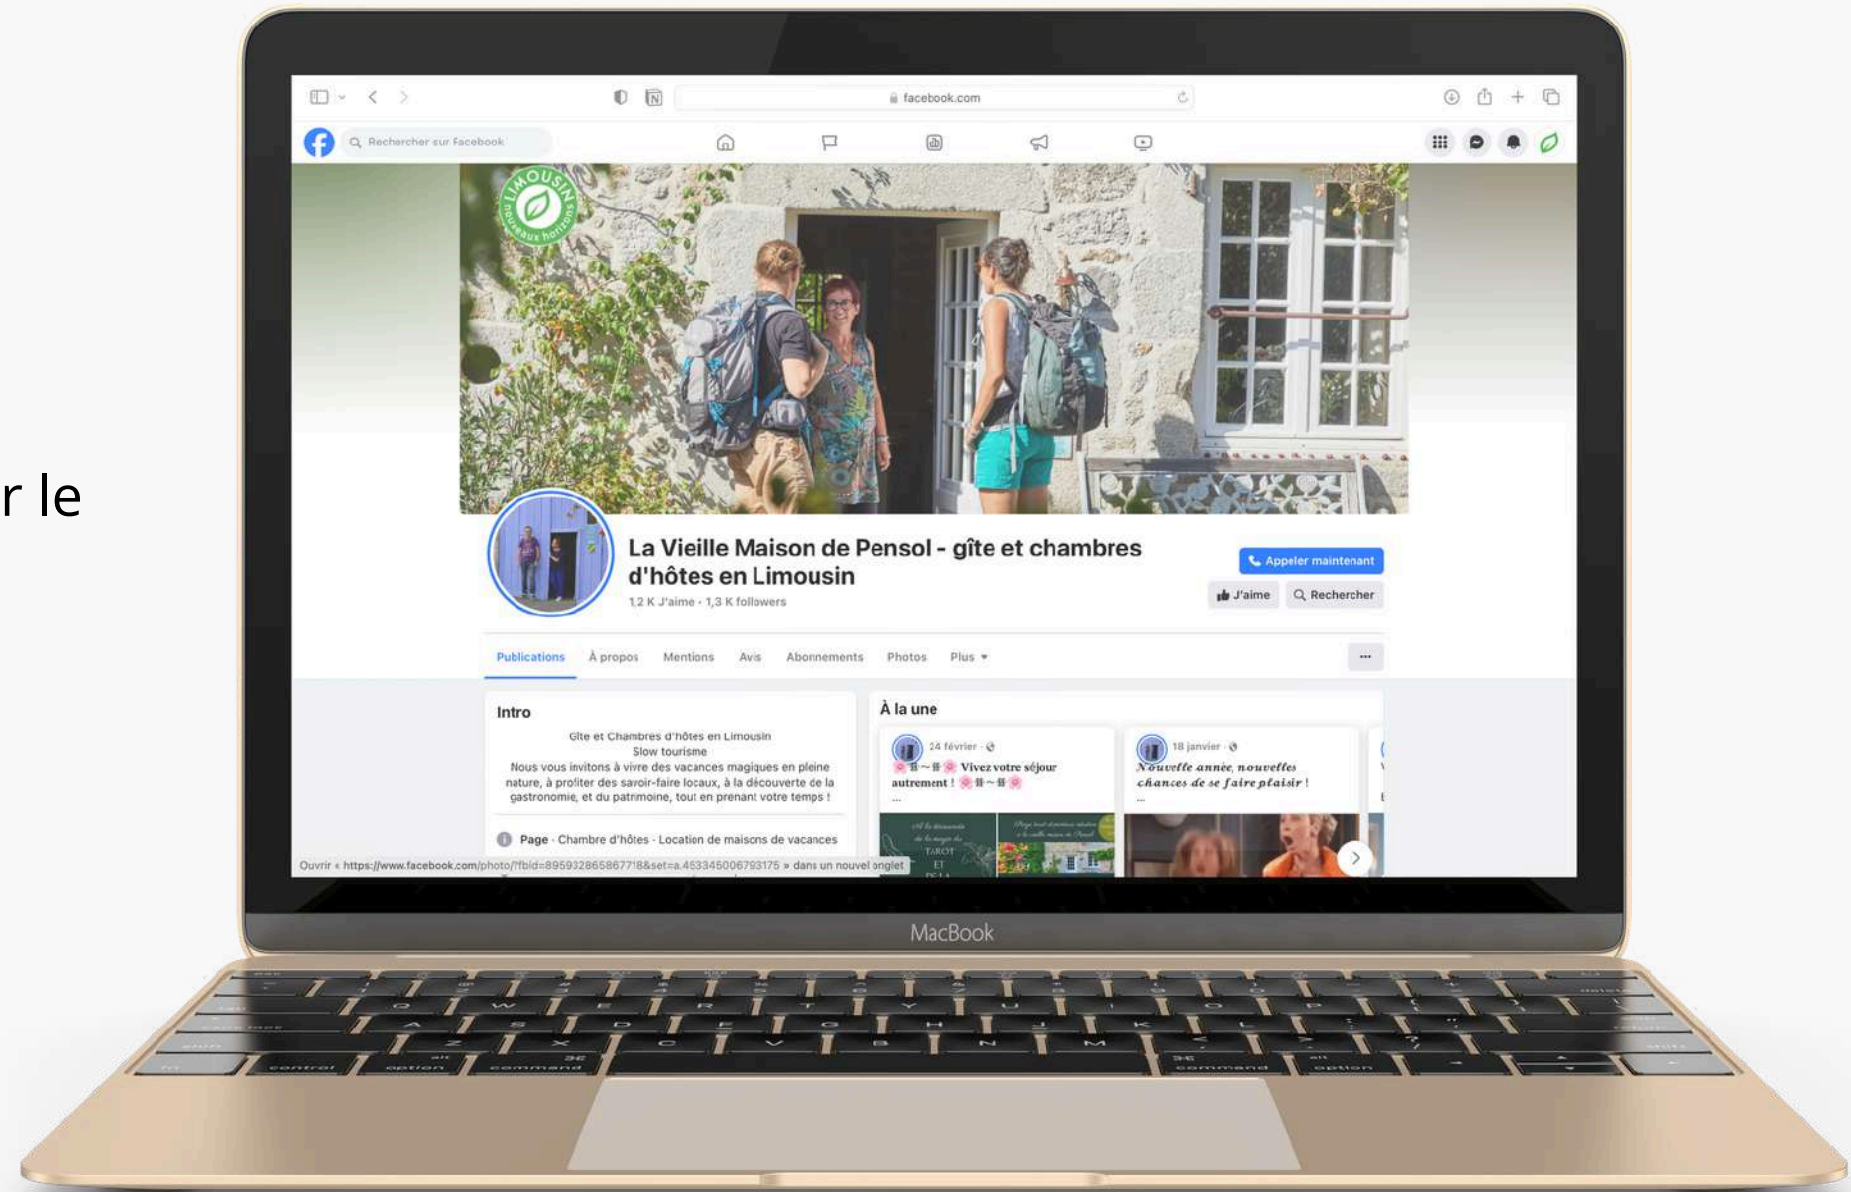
r le

facebook.com

Rechercher sur Facebook

LIMOUSIN nouveaux horizons

La Vieille Maison de Pensol - gîte et chambres d'hôtes en Limousin

1,2 K J'aime • 1,3 K followers

Appeler maintenant

J'aime

Rechercher

Publications À propos Mentions Avis Abonnements Photos Plus

Intro

Gîte et Chambres d'hôtes en Limousin
Slow tourisme
Nous vous invitons à vivre des vacances magiques en pleine nature, à profiter des savoir-faire locaux, à la découverte de la gastronomie, et du patrimoine, tout en prenant votre temps !

Page · Chambre d'hôtes · Location de maisons de vacances

À la une

24 février ·
Vivez votre séjour autrement !
...

18 janvier ·
Nouvelle année, nouvelles chances de se faire plaisir !
...

Ouvrir « https://www.facebook.com/photo/?fbid=895932865867718&set=a.453345006793175 » dans un nouvel onglet

MacBook

control option command command option